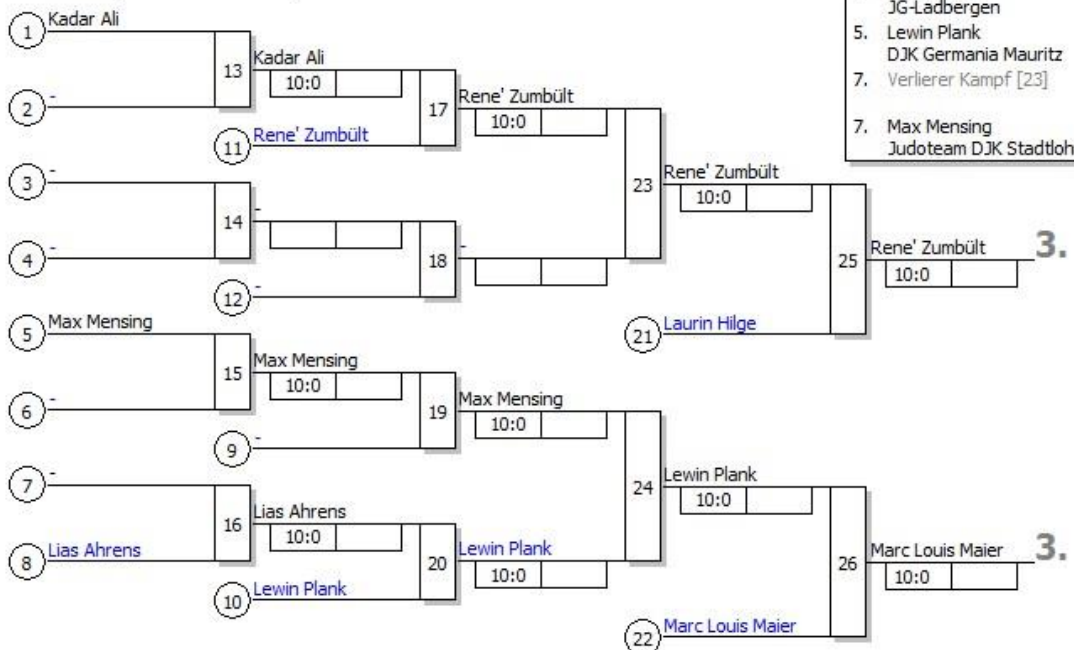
JG-Ladbergen
5. Lewin Plank
DJK Germania Mauritz
7. Verlierer Kampf [23]

7. Max Mensing
Judoteam DJK Stadtloh

1 Kadar Ali
2 -
13
Kadar Ali
10:0
11 Rene' Zumbült
17
Rene' Zumbült
10:0
3 -
4 -
14
-
12 -
18
-
23
Rene' Zumbült
10:0
21 Laurin Hilge
25
Rene' Zumbült
10:0
3.
5 Max Mensing
6 -
15
Max Mensing
10:0
9 -
19
Max Mensing
10:0
7 -
8 Lias Ahrens
16
Lias Ahrens
10:0
10 Lewin Plank
20
Lewin Plank
10:0
24
Lewin Plank
10:0
22 Marc Louis Maier
26
Marc Louis Maier
10:0
3.